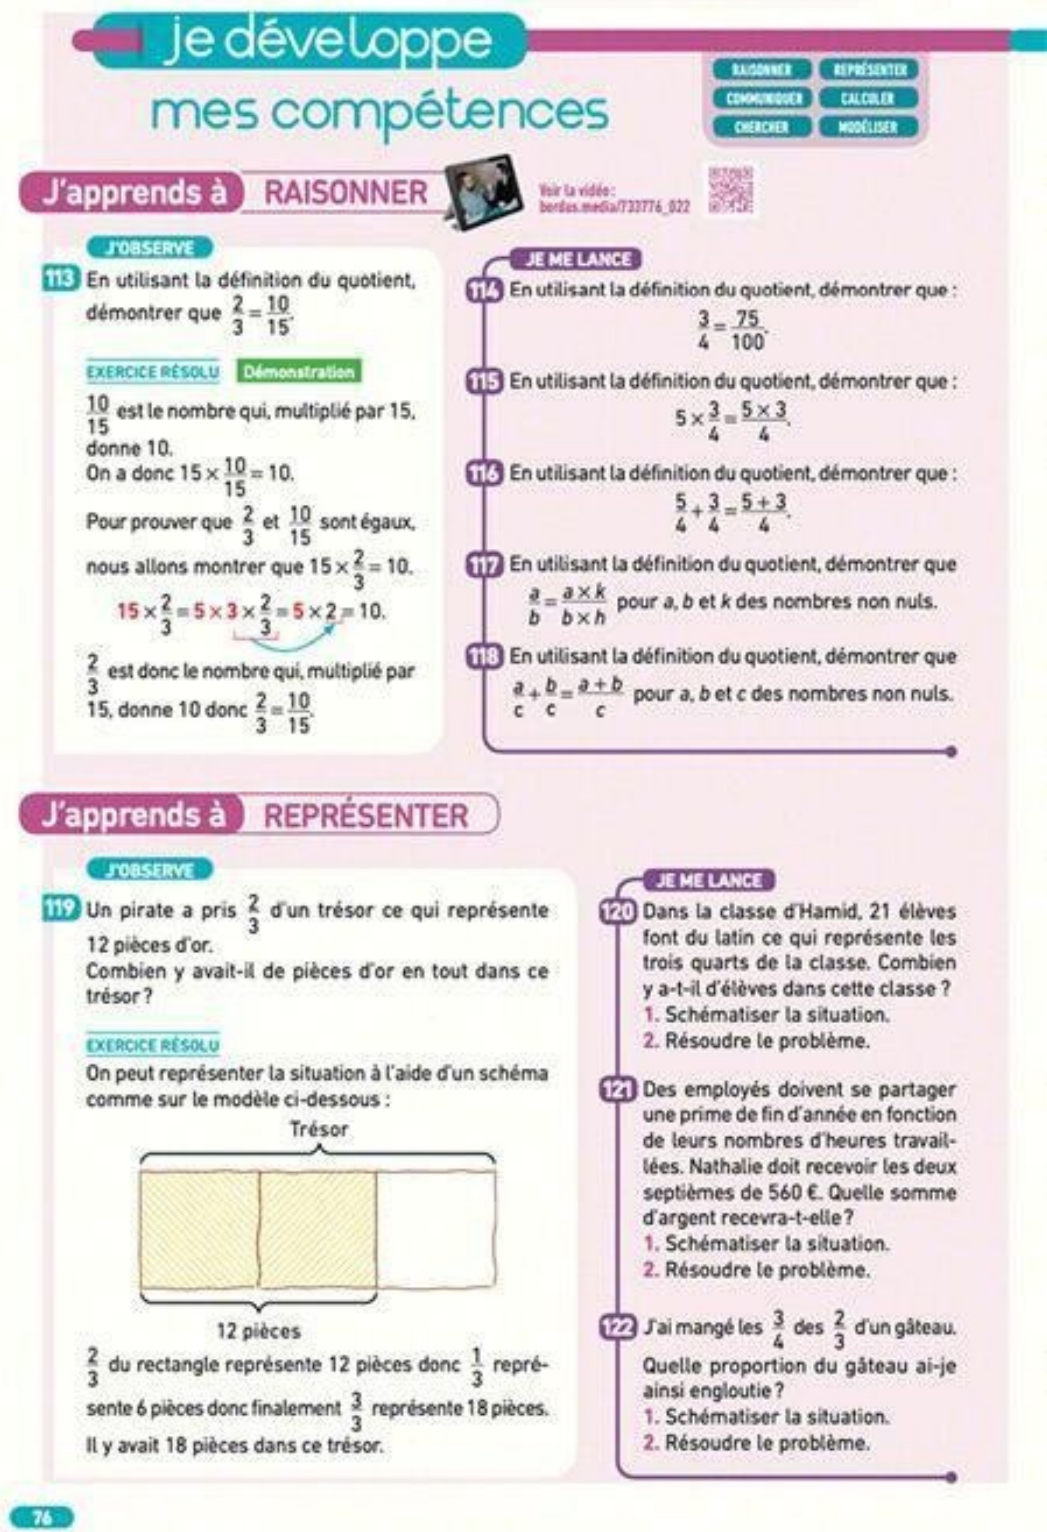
je développe
mes compétences

RAISONNER REPRÉSENTER
COMMUNIQUER CALCULER
CHERCHER MODÉLISER

J'apprends à RAISONNER

Voir la vidéo : berdus.media/733776_022

J'OBSERVE

113 En utilisant la définition du quotient, démontrer que $\frac{2}{3}=\frac{10}{15}$.

EXERCICE RÉSOLU Démonstration

$\frac{10}{15}$ est le nombre qui, multiplié par 15, donne 10.
On a donc $15\times\frac{10}{15}=10$.
Pour prouver que $\frac{2}{3}$ et $\frac{10}{15}$ sont égaux, nous allons montrer que $15\times\frac{2}{3}=10$.
$15\times\frac{2}{3}=5\times3\times\frac{2}{3}=5\times2=10$.
$\frac{2}{3}$ est donc le nombre qui, multiplié par 15, donne 10 donc $\frac{2}{3}=\frac{10}{15}$.

JE ME LANCE

114 En utilisant la définition du quotient, démontrer que :
$\frac{3}{4}=\frac{75}{100}$.

115 En utilisant la définition du quotient, démontrer que :
$5\times\frac{3}{4}=\frac{5\times3}{4}$.

116 En utilisant la définition du quotient, démontrer que :
$\frac{5}{4}+\frac{3}{4}=\frac{5+3}{4}$.

117 En utilisant la définition du quotient, démontrer que $\frac{a}{b}=\frac{a\times k}{b\times h}$ pour a, b et k des nombres non nuls.

118 En utilisant la définition du quotient, démontrer que $\frac{a}{c}+\frac{b}{c}=\frac{a+b}{c}$ pour a, b et c des nombres non nuls.

J'apprends à REPRÉSENTER

J'OBSERVE

119 Un pirate a pris $\frac{2}{3}$ d'un trésor ce qui représente 12 pièces d'or.
Combien y avait-il de pièces d'or en tout dans ce trésor ?

EXERCICE RÉSOLU

On peut représenter la situation à l'aide d'un schéma comme sur le modèle ci-dessous :

Trésor

12 pièces

$\frac{2}{3}$ du rectangle représente 12 pièces donc $\frac{1}{3}$ représente 6 pièces donc finalement $\frac{3}{3}$ représente 18 pièces.
Il y avait 18 pièces dans ce trésor.

JE ME LANCE

120 Dans la classe d'Hamid, 21 élèves font du latin ce qui représente les trois quarts de la classe. Combien y a-t-il d'élèves dans cette classe ?
1. Schématiser la situation.
2. Résoudre le problème.

121 Des employés doivent se partager une prime de fin d'année en fonction de leurs nombres d'heures travaillées. Nathalie doit recevoir les deux septièmes de 560 €. Quelle somme d'argent recevra-t-elle ?
1. Schématiser la situation.
2. Résoudre le problème.

122 J'ai mangé les $\frac{3}{4}$ des $\frac{2}{3}$ d'un gâteau. Quelle proportion du gâteau ai-je ainsi engloutie ?
1. Schématiser la situation.
2. Résoudre le problème.

76